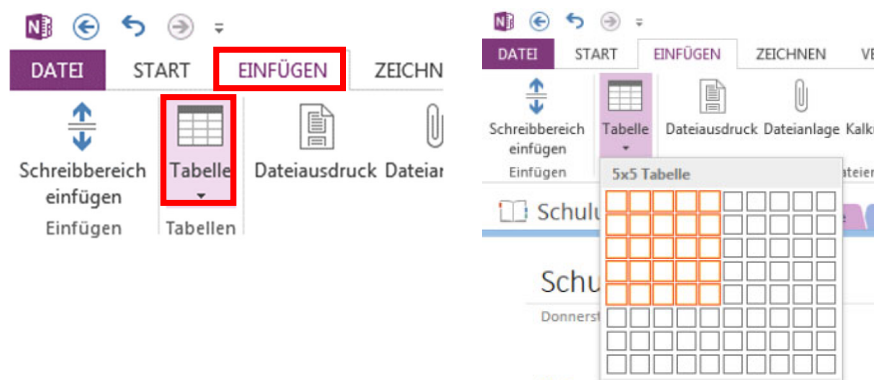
DATEI START EINFÜGEN ZEICHN

Schreibbereich einfügen
Einfügen

Tabelle
Tabellen

Dateiausdruck Dateian

DATEI START EINFÜGEN ZEICHNEN VE

Schreibbereich einfügen
Einfügen

Tabelle

Dateiausdruck Dateianlage Kalk

5x5 Tabelle

ateie

Schul

Schu

Donners